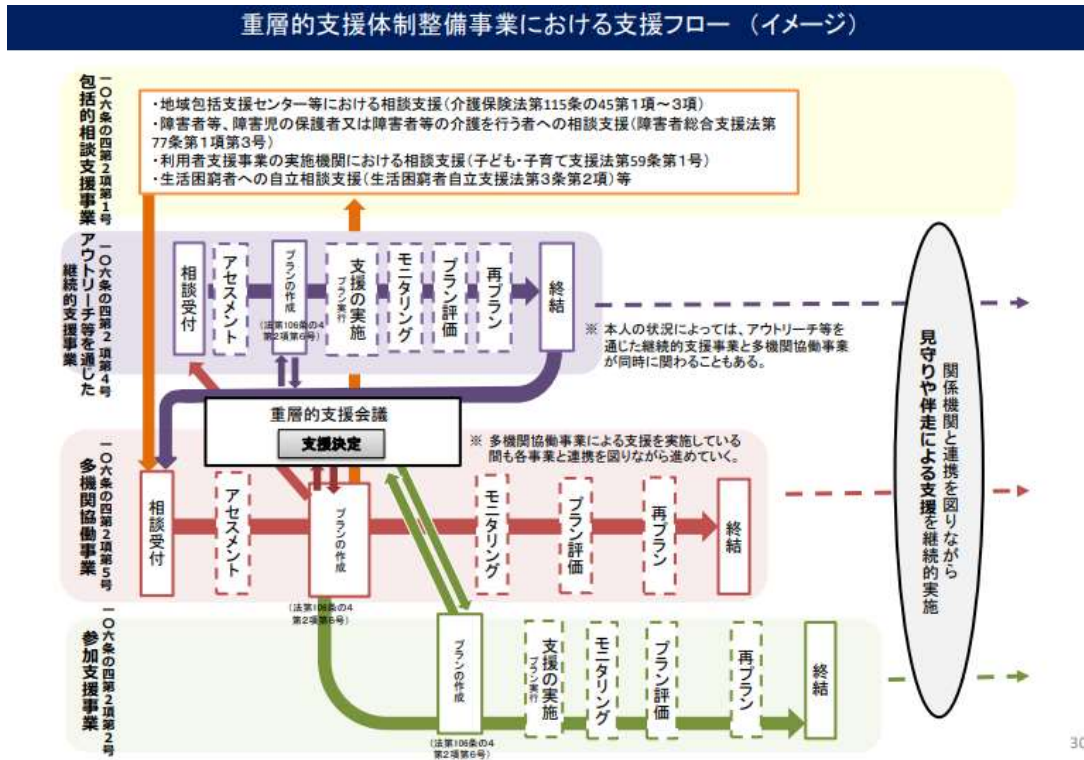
重層的支援体制整備事業における支援フロー（イメージ）

包括的相談支援事業
一〇六条の四第２項第１号

・地域包括支援センター等における相談支援（介護保険法第115条の45第1項～3項）
・障害者等、障害児の保護者又は障害者等の介護を行う者への相談支援（障害者総合支援法第77条第1項第3号）
・利用者支援事業の実施機関における相談支援（子ども・子育て支援法第59条第1号）
・生活困窮者への自立相談支援（生活困窮者自立支援法第3条第2項）等

アウトリーチ等を通じた継続的支援事業
一〇六条の四第２項第４号

相談受付
アセスメント
プランの作成
（法第106条の4第2項第6号）
支援の実施
プラン実行
モニタリング
プラン評価
再プラン
終結

※ 本人の状況によっては、アウトリーチ等を通じた継続的支援事業と多機関協働事業が同時に関わることもある。

重層的支援会議
支援決定

※ 多機関協働事業による支援を実施している間も各事業と連携を図りながら進めていく。

多機関協働事業
一〇六条の四第２項第５号

相談受付
アセスメント
プランの作成
（法第106条の4第2項第6号）
モニタリング
プラン評価
再プラン
終結

参加支援事業
一〇六条の四第２項第２号

プランの作成
（法第106条の4第2項第6号）
支援の実施
プラン実行
モニタリング
プラン評価
再プラン
終結

見守りや伴走による支援を関係機関と連携を図りながら継続的実施

30